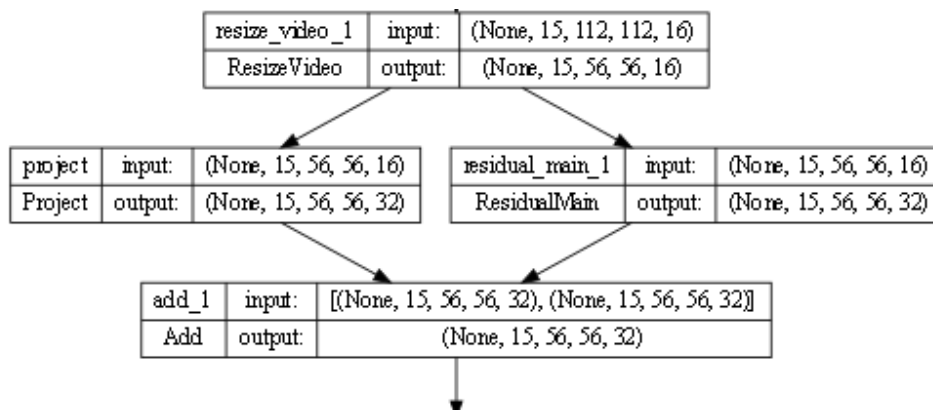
| resize_video_1 | input: | (None, 15, 112, 112, 16) |
|---|---|---|
| ResizeVideo | output: | (None, 15, 56, 56, 16) |

| project | input: | (None, 15, 56, 56, 16) |
|---|---|---|
| Project | output: | (None, 15, 56, 56, 32) |

| residual_main_1 | input: | (None, 15, 56, 56, 16) |
|---|---|---|
| ResidualMain | output: | (None, 15, 56, 56, 32) |

| add_1 | input: | [(None, 15, 56, 56, 32), (None, 15, 56, 56, 32)] |
|---|---|---|
| Add | output: | (None, 15, 56, 56, 32) |